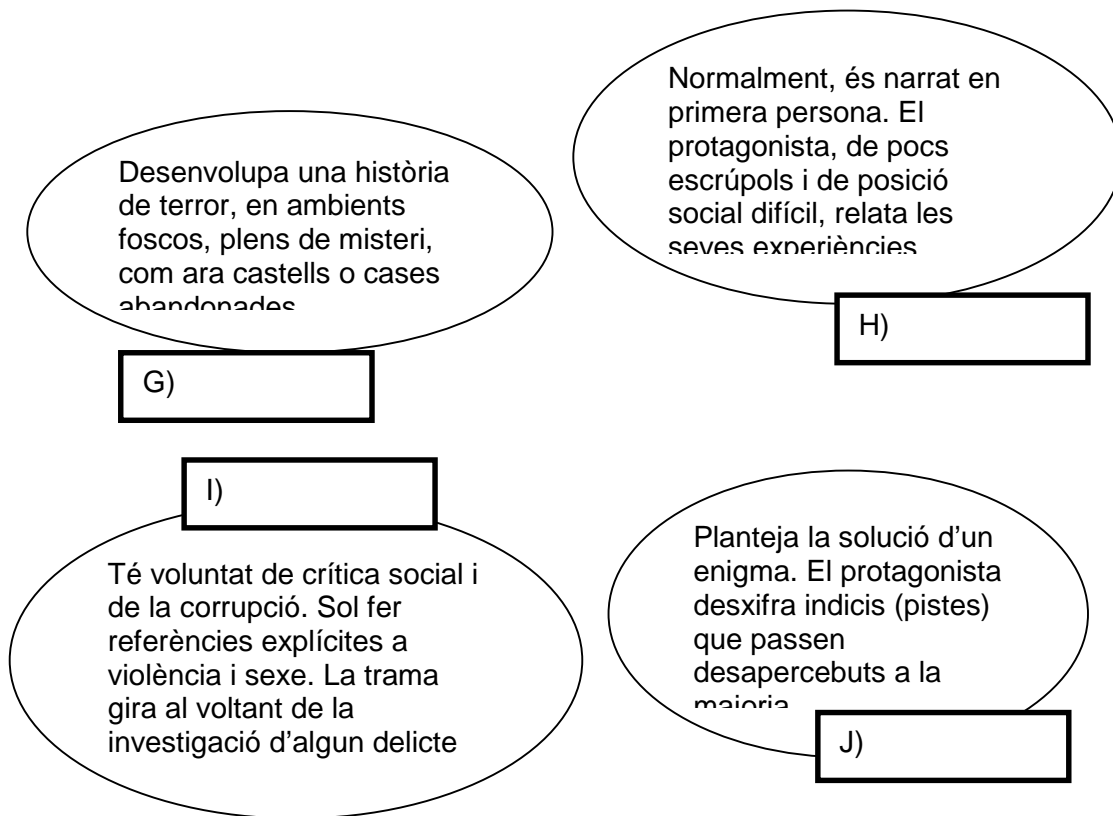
Desenvolupa una història de terror, en ambients foscos, plens de misteri, com ara castells o cases abandonades

G)

Normalment, és narrat en primera persona. El protagonista, de pocs escrúpols i de posició social difícil, relata les seves experiències

H)

I)

Té voluntat de crítica social i de la corrupció. Sol fer referències explícites a violència i sexe. La trama gira al voltant de la investigació d'algun delicte

Planteja la solució d'un enigma. El protagonista desxifra indicis (pistes) que passen desapercebuts a la majoria

J)